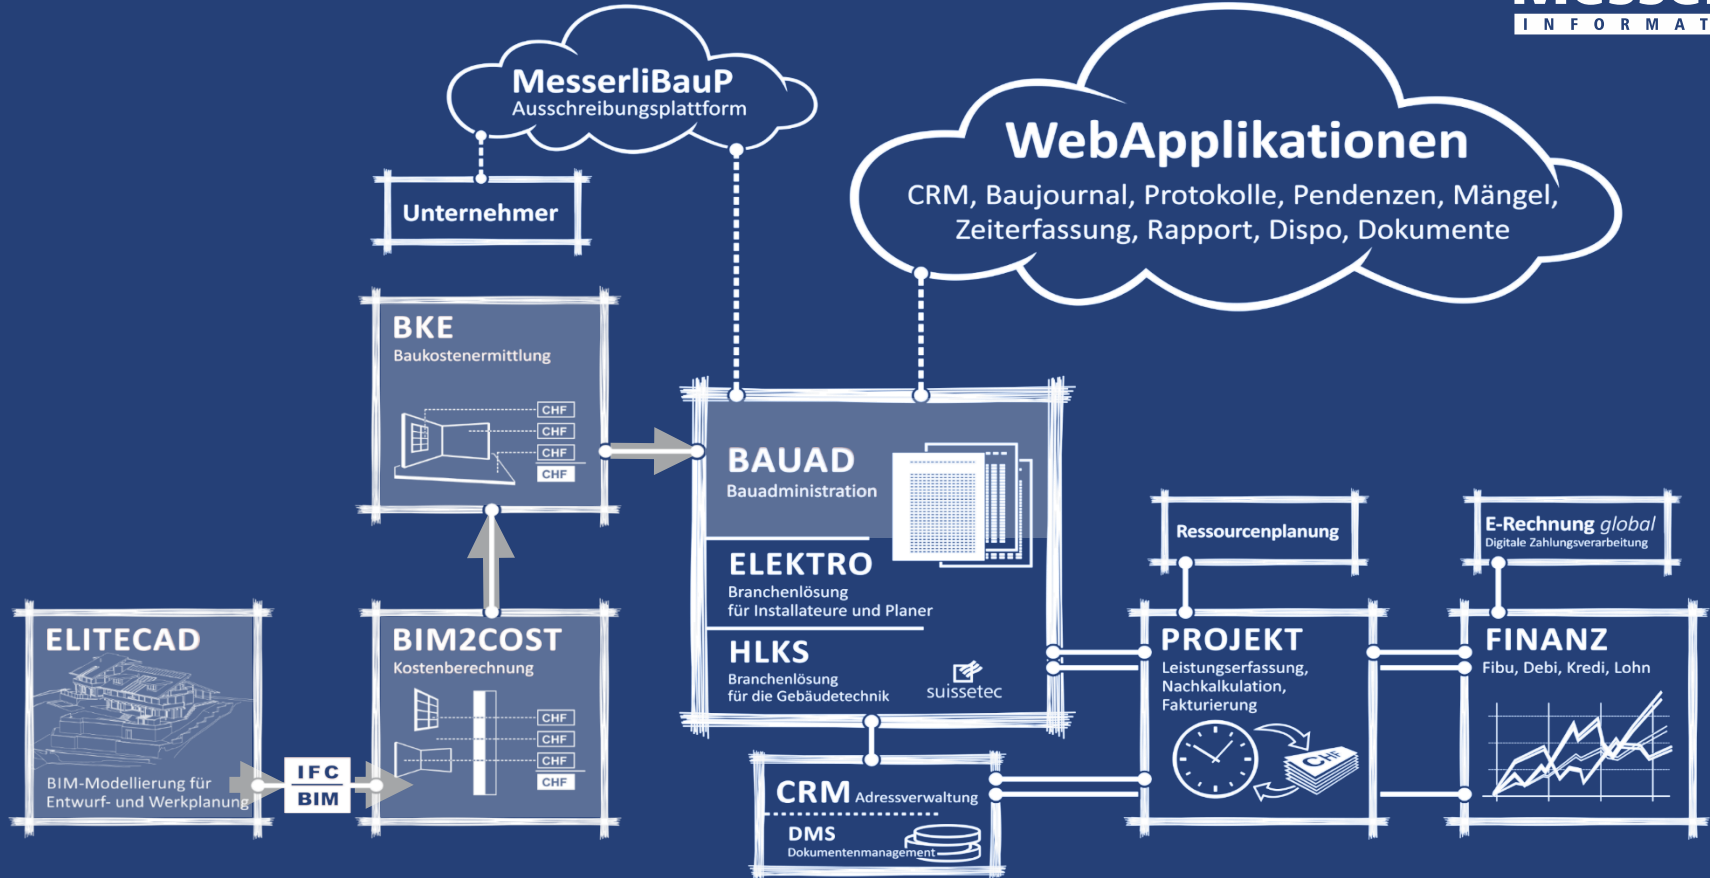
INFORMAT

MesserliBauP
Ausschreibungsplattform

WebApplikationen
CRM, Baujournal, Protokolle, Pendenzen, Mängel, Zeiterfassung, Rapport, Dispo, Dokumente

Unternehmer

BKE
Baukostenermittlung
CHF
CHF
CHF
CHF

BAUAD
Bauadministration

ELEKTRO
Branchenlösung
für Installateure und Planer

HLKS
Branchenlösung
für die Gebäudetechnik
suissetec

Ressourcenplanung

E-Rechnung global
Digitale Zahlungsverarbeitung

ELITECAD
BIM-Modellierung für Entwurf- und Werkplanung

IFC
BIM

BIM2COST
Kostenberechnung
CHF
CHF
CHF
CHF

PROJEKT
Leistungserfassung,
Nachkalkulation,
Fakturierung
CHF

FINANZ
Fibu, Debi, Kredi, Lohn

CRM Adressverwaltung
DMS
Dokumentenmanagement